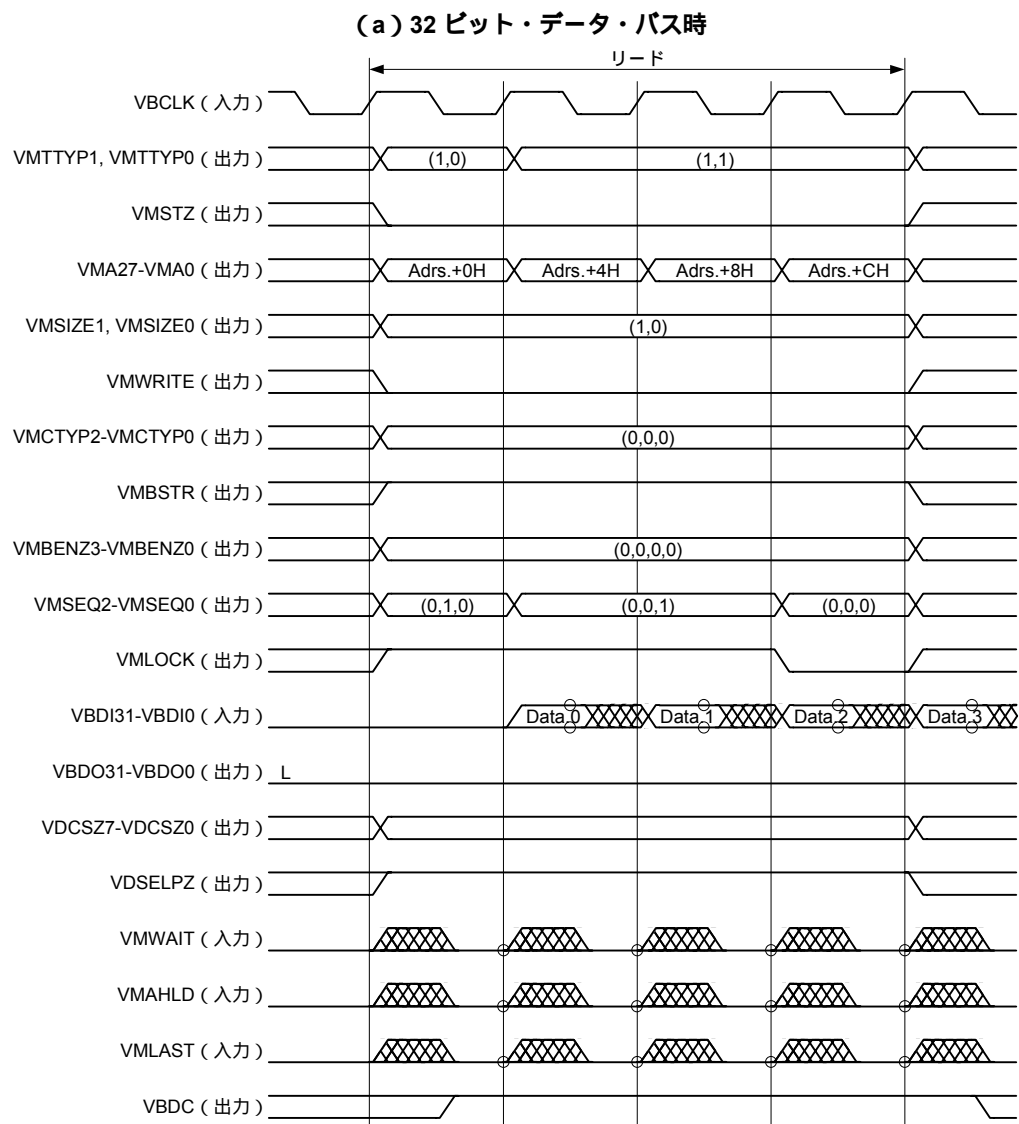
(a) 32 ビット・データ・バス時

リード

VBCLK (入力)

VMTTYP1, VMTTYP0 (出力) (1,0) (1,1)

VMSTZ (出力)

VMA27-VMA0 (出力) Adrs.+0H Adrs.+4H Adrs.+8H Adrs.+CH

VMSIZE1, VMSIZE0 (出力) (1,0)

VMWRITE (出力)

VMCTYP2-VMCTYP0 (出力) (0,0,0)

VMBSTR (出力)

VMBENZ3-VMBENZ0 (出力) (0,0,0,0)

VMSEQ2-VMSEQ0 (出力) (0,1,0) (0,0,1) (0,0,0)

VMLOCK (出力)

VBDI31-VBDI0 (入力) Data 0 Data 1 Data 2 Data 3

VBDO31-VBDO0 (出力) L

VDCSZ7-VDCSZ0 (出力)

VDSELPZ (出力)

VMWAIT (入力)

VMAHLD (入力)

VMLAST (入力)

VBDC (出力)